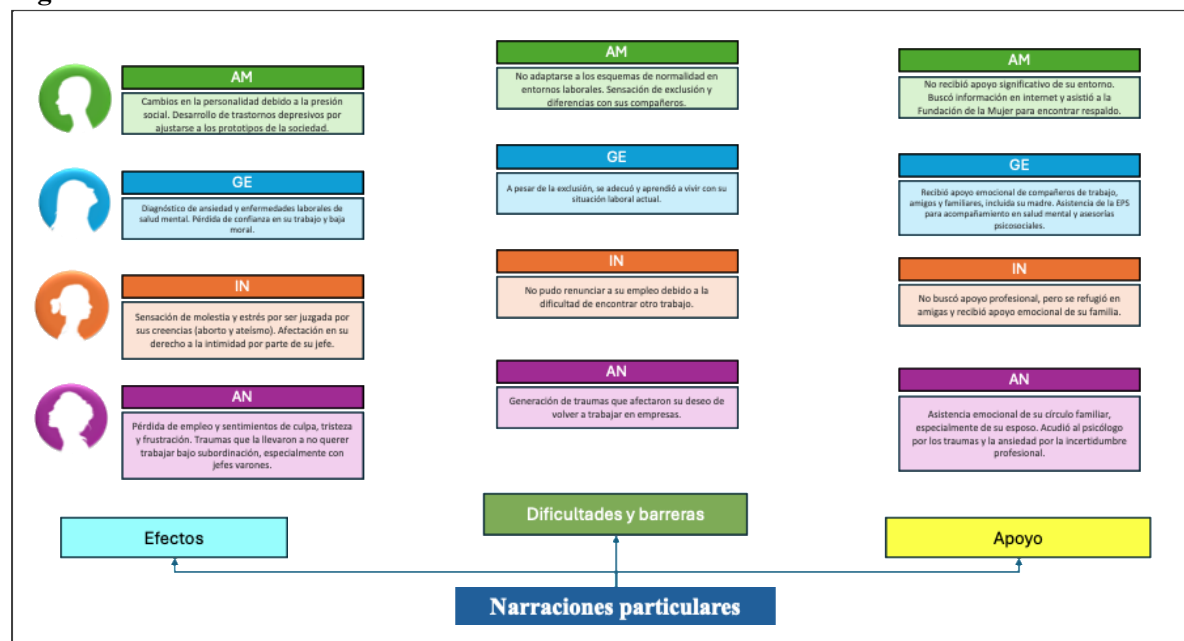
AM

Cambios en la personalidad debido a la presión social. Desarrollo de trastornos depresivos por ajustarse a los prototipos de la sociedad.

GE

Diagnóstico de ansiedad y enfermedades laborales de salud mental. Pérdida de confianza en su trabajo y baja moral.

IN

Sensación de molestia y estrés por ser juzgada por sus creencias (aborto y ateísmo). Afectación en su derecho a la intimidad por parte de su jefe.

AN

Pérdida de empleo y sentimientos de culpa, tristeza y frustración. Traumas que la llevaron a no querer trabajar bajo subordinación, especialmente con jefes varones.

AM

No adaptarse a los esquemas de normalidad en entornos laborales. Sensación de exclusión y diferencias con sus compañeros.

GE

A pesar de la exclusión, se adecuó y aprendió a vivir con su situación laboral actual.

IN

No pudo renunciar a su empleo debido a la dificultad de encontrar otro trabajo.

AN

Generación de traumas que afectaron su deseo de volver a trabajar en empresas.

AM

No recibió apoyo significativo de su entorno. Buscó información en internet y asistió a la Fundación de la Mujer para encontrar respaldo.

GE

Recibió apoyo emocional de compañeros de trabajo, amigos y familiares, incluida su madre. Asistencia de la EPS para acompañamiento en salud mental y asesorías psicosociales.

IN

No buscó apoyo profesional, pero se refugió en amigas y recibió apoyo emocional de su familia.

AN

Asistencia emocional de su círculo familiar, especialmente de su esposo. Acudió al psicólogo por los traumas y la ansiedad por la incertidumbre profesional.

Efectos

Dificultades y barreras

Apoyo

Narraciones particulares